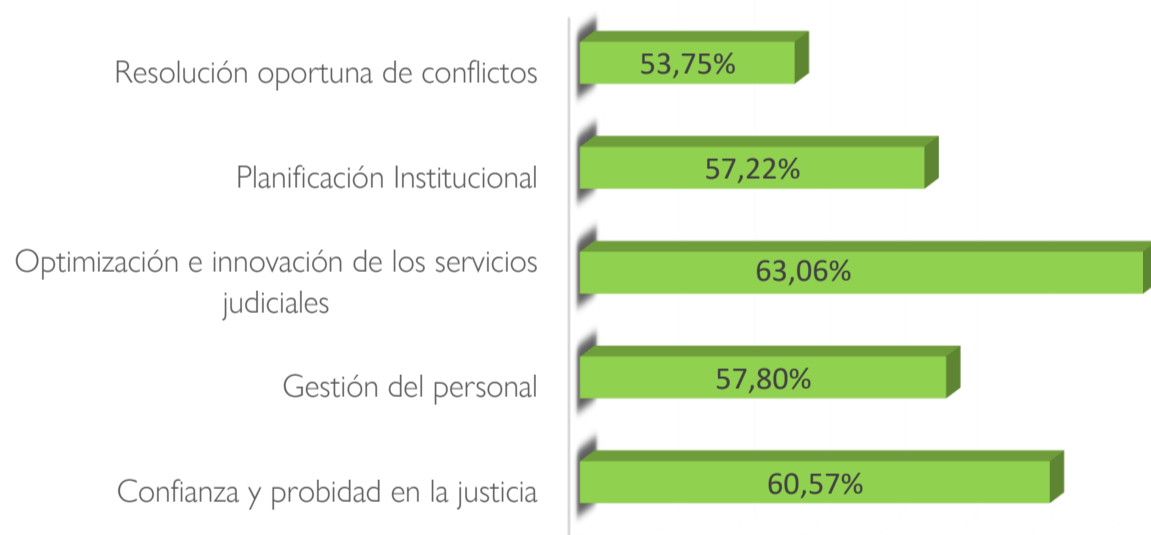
Resolución oportuna de conflictos
53,75%

Planificación Institucional
57,22%

Optimización e innovación de los servicios judiciales
63,06%

Gestión del personal
57,80%

Confianza y probidad en la justicia
60,57%